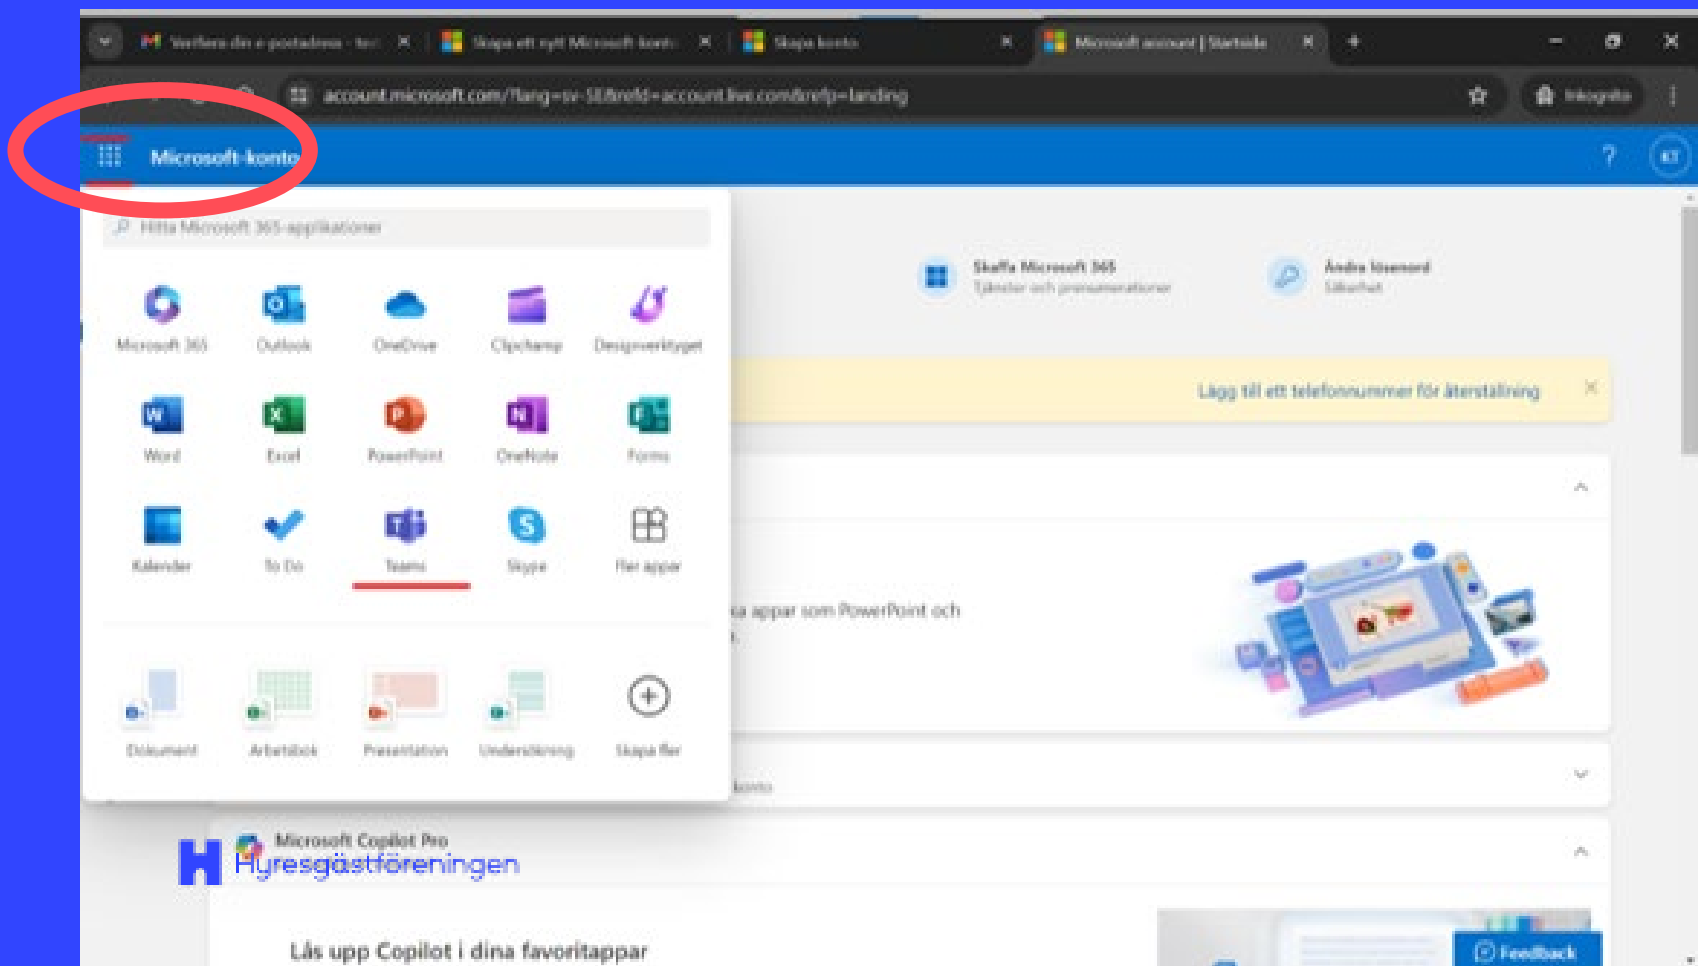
Verifiera din e-postadress - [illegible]
Skapa ett nytt Microsoft-konto
Skapa konto
Microsoft account | Startsida
account.microsoft.com/?lang=sv-SE&refd=account.live.com&refp=landing
Inkognito

Microsoft-konto
?

Hitta Microsoft 365-applikationer

Microsoft 365
Outlook
OneDrive
Clipchamp
Designverktyget
Word
Excel
PowerPoint
OneNote
Forms
Kalender
To Do
Teams
Skype
Fler appar

Dokument
Arbetsbok
Presentation
Undersökning
Skapa fler

Skaffa Microsoft 365
Tjänster och prenumerationer
Ändra lösenord
Säkerhet

Lägg till ett telefonnummer för återställning

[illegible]a appar som PowerPoint och

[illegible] konto

Microsoft Copilot Pro
Hyresgästföreningen

Lås upp Copilot i dina favoritappar

Feedback